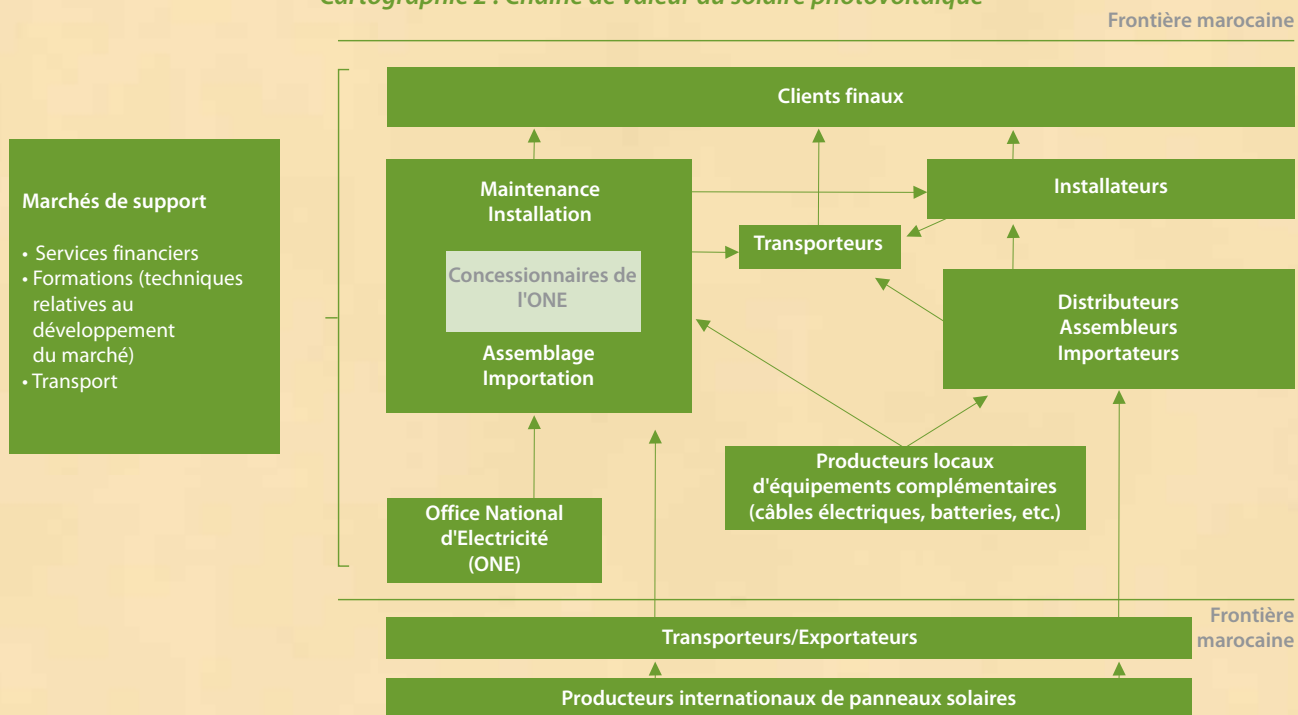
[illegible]

Frontière marocaine

Clients finaux

Marchés de support

• Services financiers
• Formations (techniques relatives au développement du marché)
• Transport

Maintenance
Installation

Concessionnaires de l'ONE

Assemblage
Importation

Installateurs

Transporteurs

Distributeurs
Assembleurs
Importateurs

Producteurs locaux d'équipements complémentaires (câbles électriques, batteries, etc.)

Office National d'Electricité (ONE)

Frontière marocaine

Transporteurs/Exportateurs

Producteurs internationaux de panneaux solaires